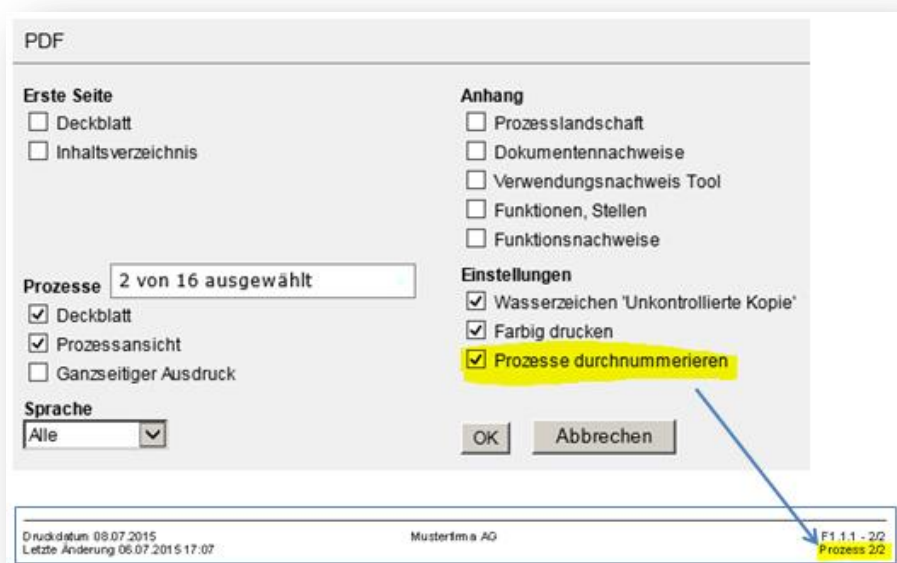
PDF

Erste Seite
☐ Deckblatt
☐ Inhaltsverzeichnis

Prozesse 2 von 16 ausgewählt
☑ Deckblatt
☑ Prozessansicht
☐ Ganzseitiger Ausdruck

Sprache
Alle

Anhang
☐ Prozesslandschaft
☐ Dokumentennachweise
☐ Verwendungsnachweis Tool
☐ Funktionen, Stellen
☐ Funktionsnachweise

Einstellungen
☑ Wasserzeichen 'Unkontrollierte Kopie'
☑ Farbig drucken
☑ Prozesse durchnummerieren

OK Abbrechen

Druckdatum 08.07.2015
Letzte Änderung 06.07.2015 17:07

Musterfirma AG

F1.1.1 - 2/2
Prozess 2/2